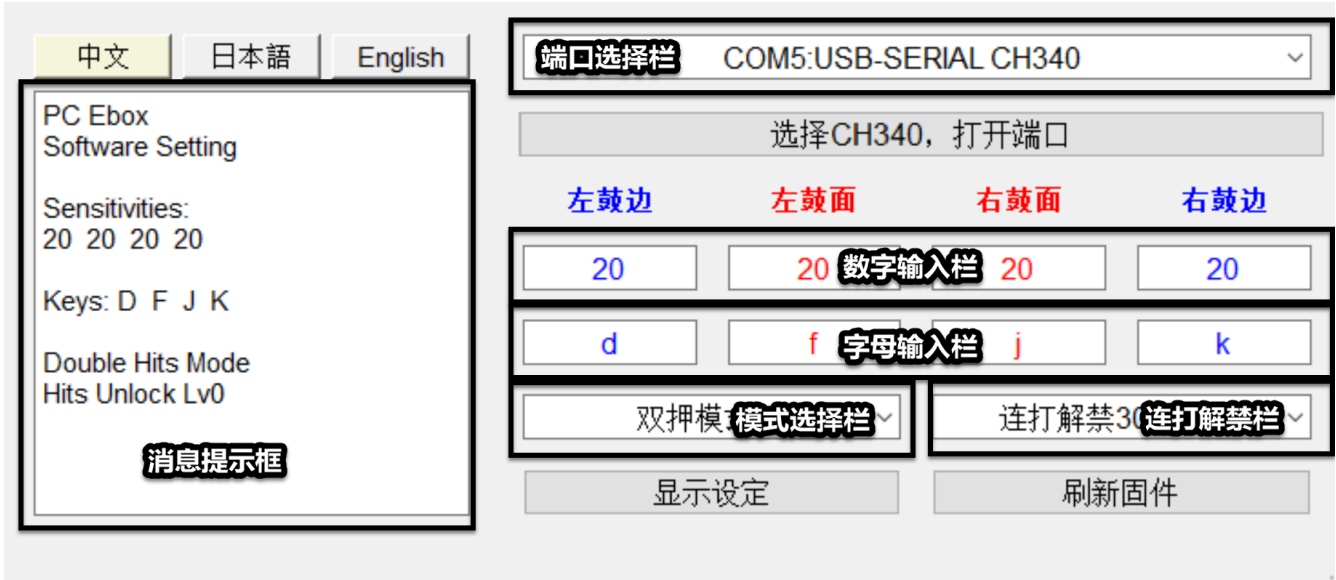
中文 日本語 English

PC Ebox
Software Setting

Sensitivities:
20 20 20 20

Keys: D F J K

Double Hits Mode
Hits Unlock Lv0

消息提示框

端口选择栏 COM5:USB-SERIAL CH340

选择CH340，打开端口

左鼓边 左鼓面 右鼓面 右鼓边

20 20 数字输入栏 20 20

d f 字母输入栏 j k

双押模 模式选择栏

连打解禁30 连打解禁栏

显示设定

刷新固件